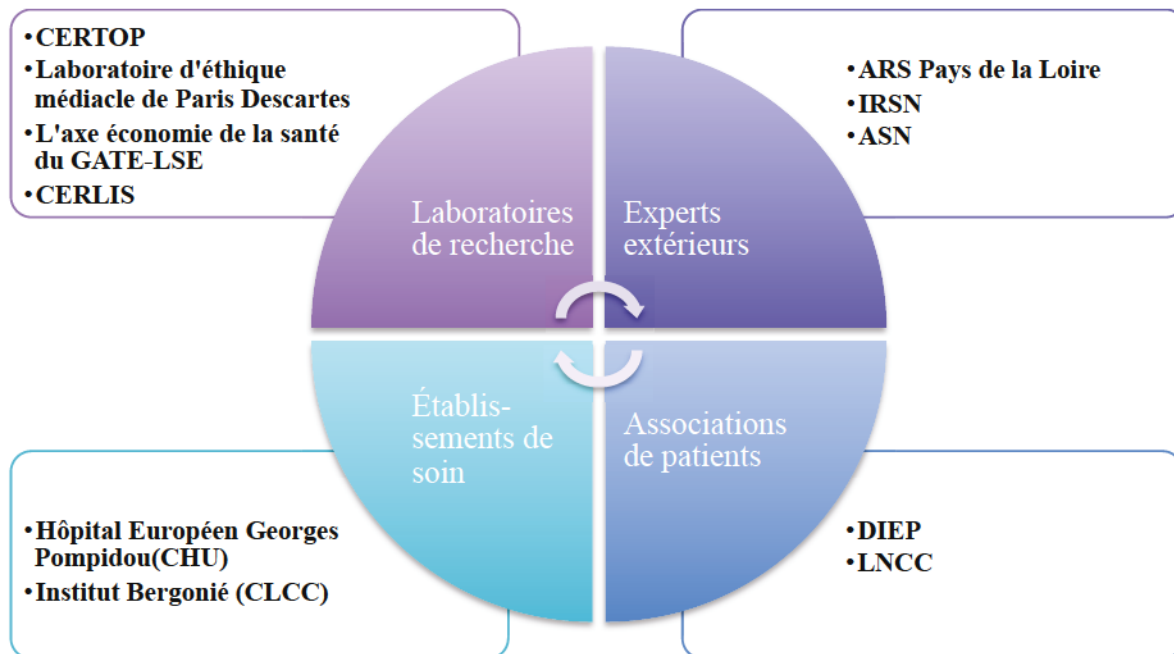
• CERTOP
• Laboratoire d'éthique médiacle de Paris Descartes
• L'axe économie de la santé du GATE-LSE
• CERLIS

Laboratoires de recherche

Experts extérieurs

• ARS Pays de la Loire
• IRSN
• ASN

Établissements de soin

Associations de patients

• Hôpital Européen Georges Pompidou(CHU)
• Institut Bergonié (CLCC)

• DIEP
• LNCC